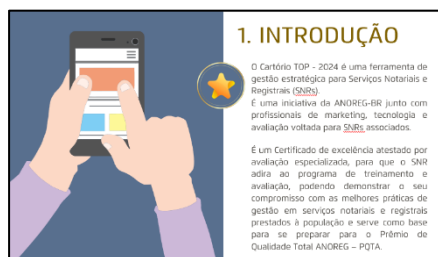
1. INTRODUÇÃO

O Cartório TOP - 2024 é uma ferramenta de gestão estratégica para Serviços Notariais e Registrais (SNRs).
É uma iniciativa da ANOREG-BR junto com profissionais de marketing, tecnologia e avaliação voltada para SNRs associados.

É um Certificado de excelência atestado por avaliação especializada, para que o SNR adira ao programa de treinamento e avaliação, podendo demonstrar o seu compromisso com as melhores práticas de gestão em serviços notariais e registrais prestados à população e serve como base para se preparar para o Prêmio de Qualidade Total ANOREG – PQTA.